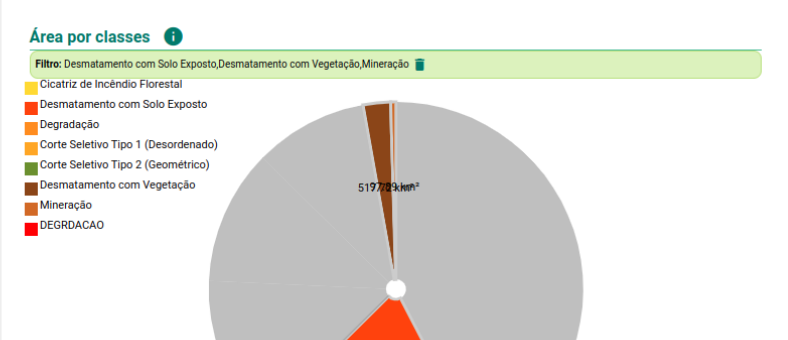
Área por classes

Filtro: Desmatamento com Solo Exposto,Desmatamento com Vegetação,Mineração

Cicatriz de Incêndio Florestal
Desmatamento com Solo Exposto
Degradação
Corte Seletivo Tipo 1 (Desordenado)
Corte Seletivo Tipo 2 (Geométrico)
Desmatamento com Vegetação
Mineração
DEGRDACAO

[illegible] km²